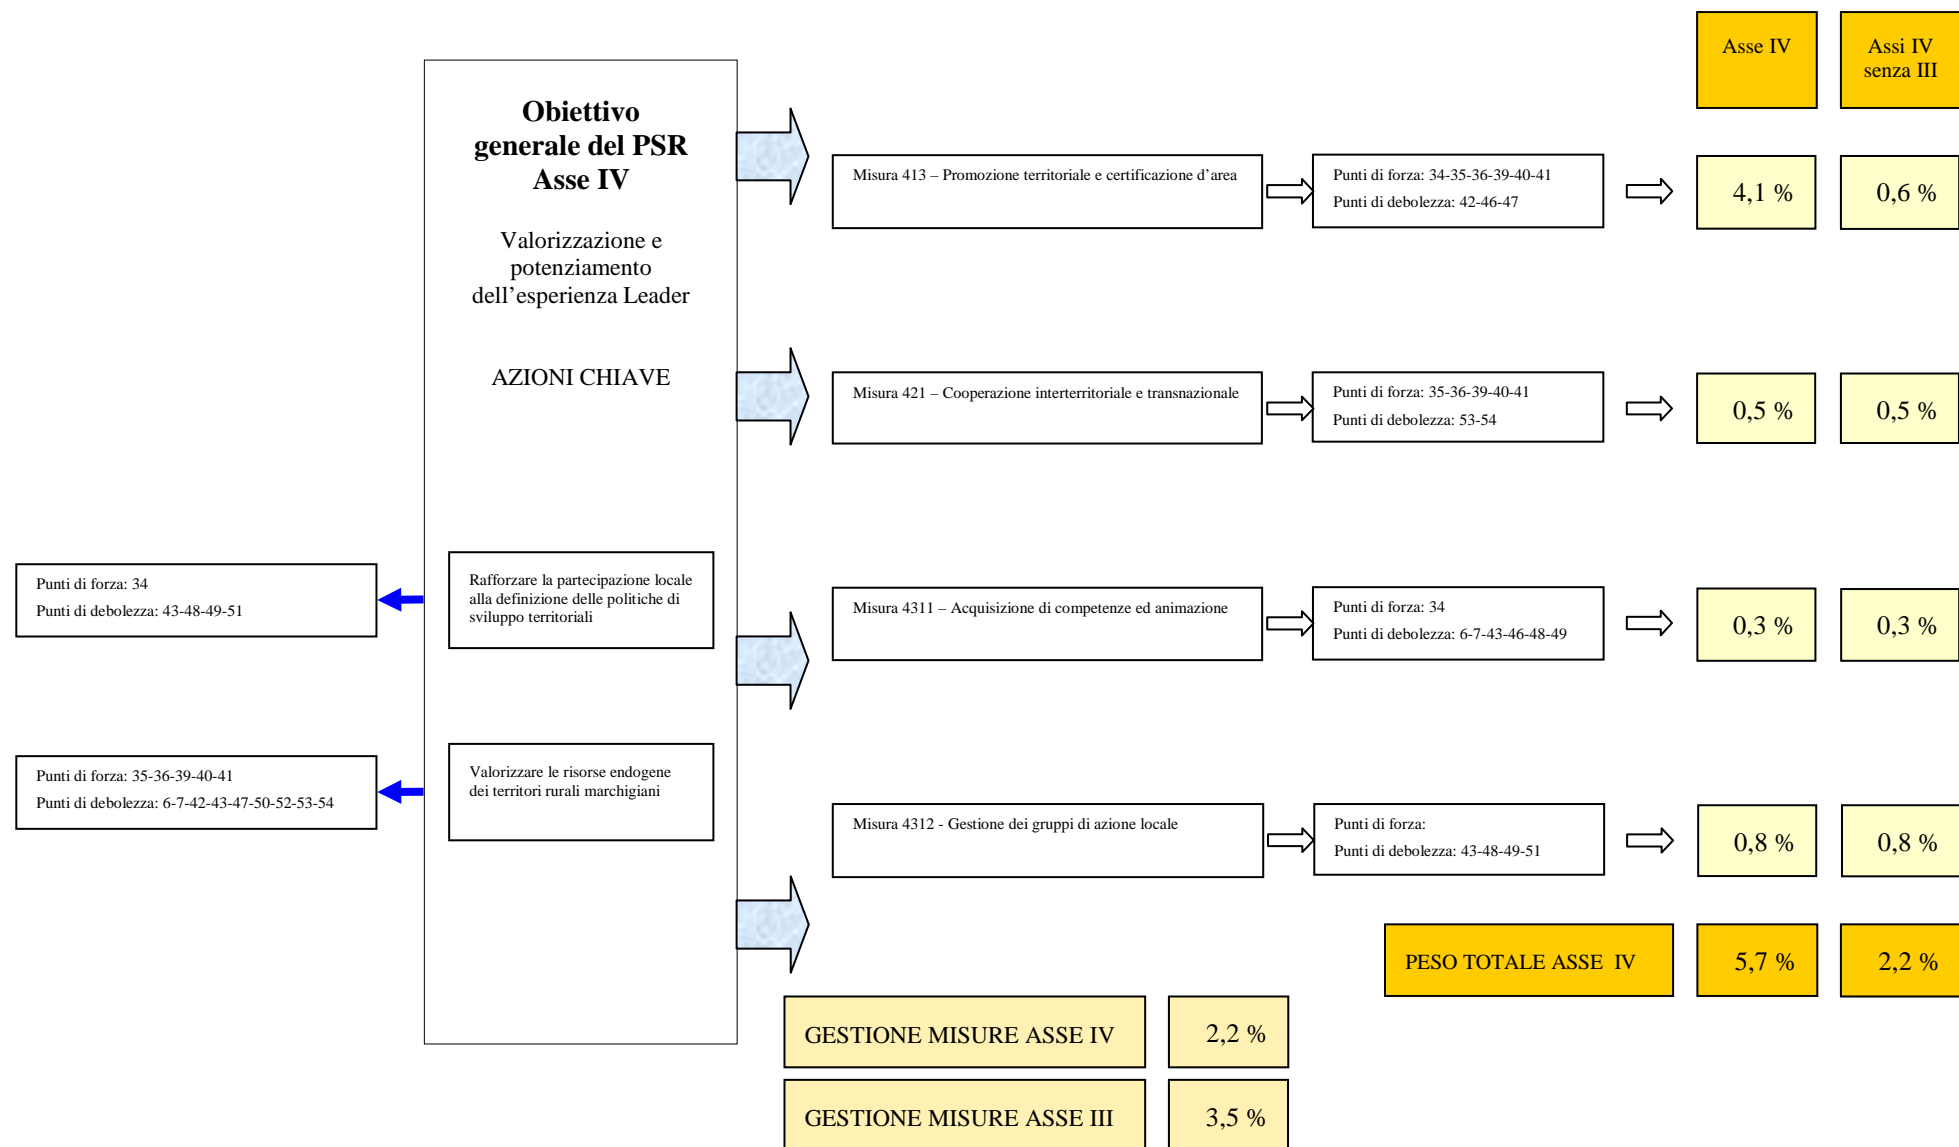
Asse IV

Assi IV senza III

Obiettivo generale del PSR Asse IV

Valorizzazione e potenziamento dell’esperienza Leader

AZIONI CHIAVE

Misura 413 – Promozione territoriale e certificazione d’area

Punti di forza: 34-35-36-39-40-41
Punti di debolezza: 42-46-47

4,1 %

0,6 %

Misura 421 – Cooperazione interterritoriale e transnazionale

Punti di forza: 35-36-39-40-41
Punti di debolezza: 53-54

0,5 %

0,5 %

Punti di forza: 34
Punti di debolezza: 43-48-49-51

Rafforzare la partecipazione locale alla definizione delle politiche di sviluppo territoriali

Misura 4311 – Acquisizione di competenze ed animazione

Punti di forza: 34
Punti di debolezza: 6-7-43-46-48-49

0,3 %

0,3 %

Punti di forza: 35-36-39-40-41
Punti di debolezza: 6-7-42-43-47-50-52-53-54

Valorizzare le risorse endogene dei territori rurali marchigiani

Misura 4312 - Gestione dei gruppi di azione locale

Punti di forza:
Punti di debolezza: 43-48-49-51

0,8 %

0,8 %

PESO TOTALE ASSE IV

5,7 %

2,2 %

GESTIONE MISURE ASSE IV

2,2 %

GESTIONE MISURE ASSE III

3,5 %